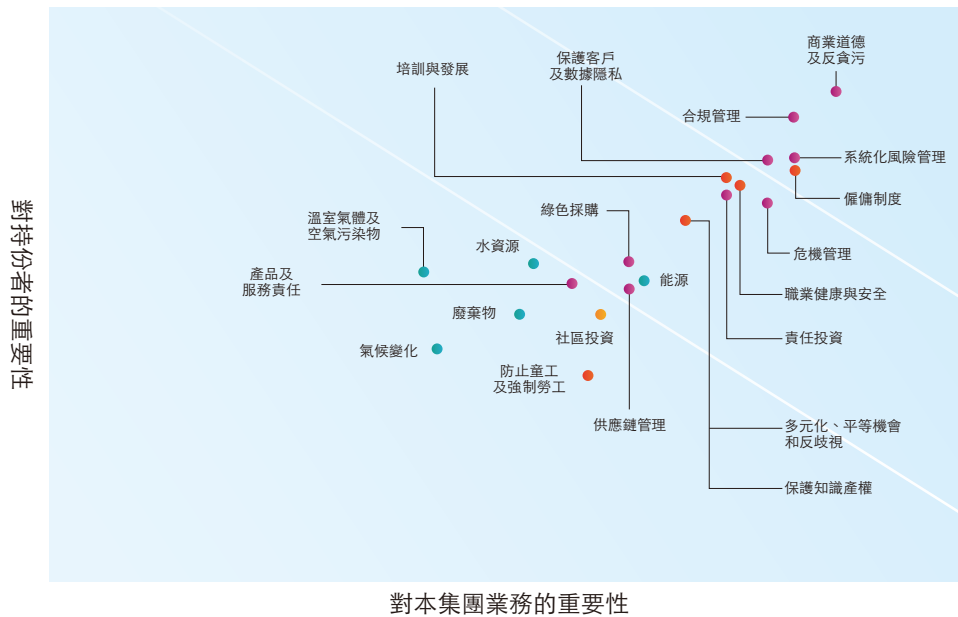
對持份者的重要性

商業道德及反貪污
保護客戶及數據隱私
培訓與發展
合規管理
系統化風險管理
僱傭制度
溫室氣體及空氣污染物
綠色採購
危機管理
水資源
產品及服務責任
能源
職業健康與安全
廢棄物
社區投資
責任投資
氣候變化
防止童工及強制勞工
供應鏈管理
多元化、平等機會和反歧視
保護知識產權

對本集團業務的重要性